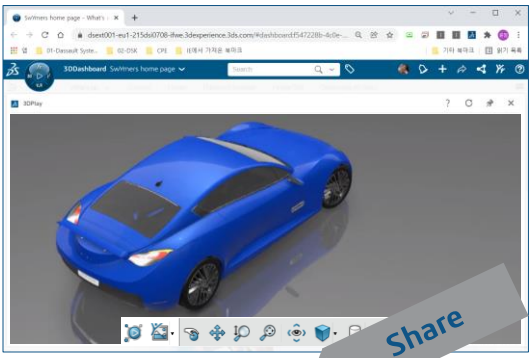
SW/mers home page - What's
dsext001-eu1-215dsi0708-ifwe.3dexperience.3ds.com/#dashboard:f547228b-4c0e-
01-Dassault Syste...
02-DSK
CP3
외부에 가져온 북마크
기타 북마크
읽기 목록
3DDashboard SW/mers home page
Search
3DPlay
Share